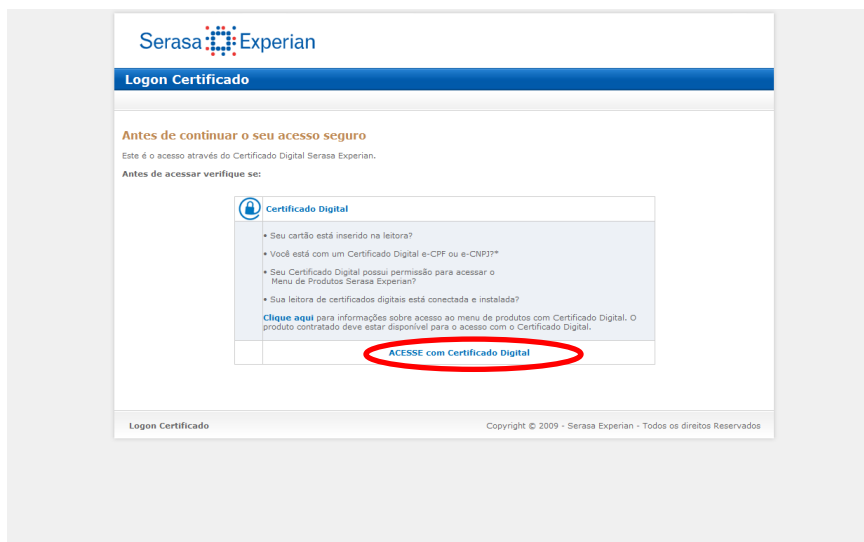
Serasa Experian

Logon Certificado

Antes de continuar o seu acesso seguro

Este é o acesso através do Certificado Digital Serasa Experian.

Antes de acessar verifique se:

Certificado Digital

• Seu cartão está inserido na leitora?

• Você está com um Certificado Digital e-CPF ou e-CNPJ?*

• Seu Certificado Digital possui permissão para acessar o Menu de Produtos Serasa Experian?

• Sua leitora de certificados digitais está conectada e instalada?

Clique aqui para informações sobre acesso ao menu de produtos com Certificado Digital. O produto contratado deve estar disponível para o acesso com o Certificado Digital.

ACESSE com Certificado Digital

Logon Certificado

Copyright © 2009 - Serasa Experian - Todos os direitos Reservados